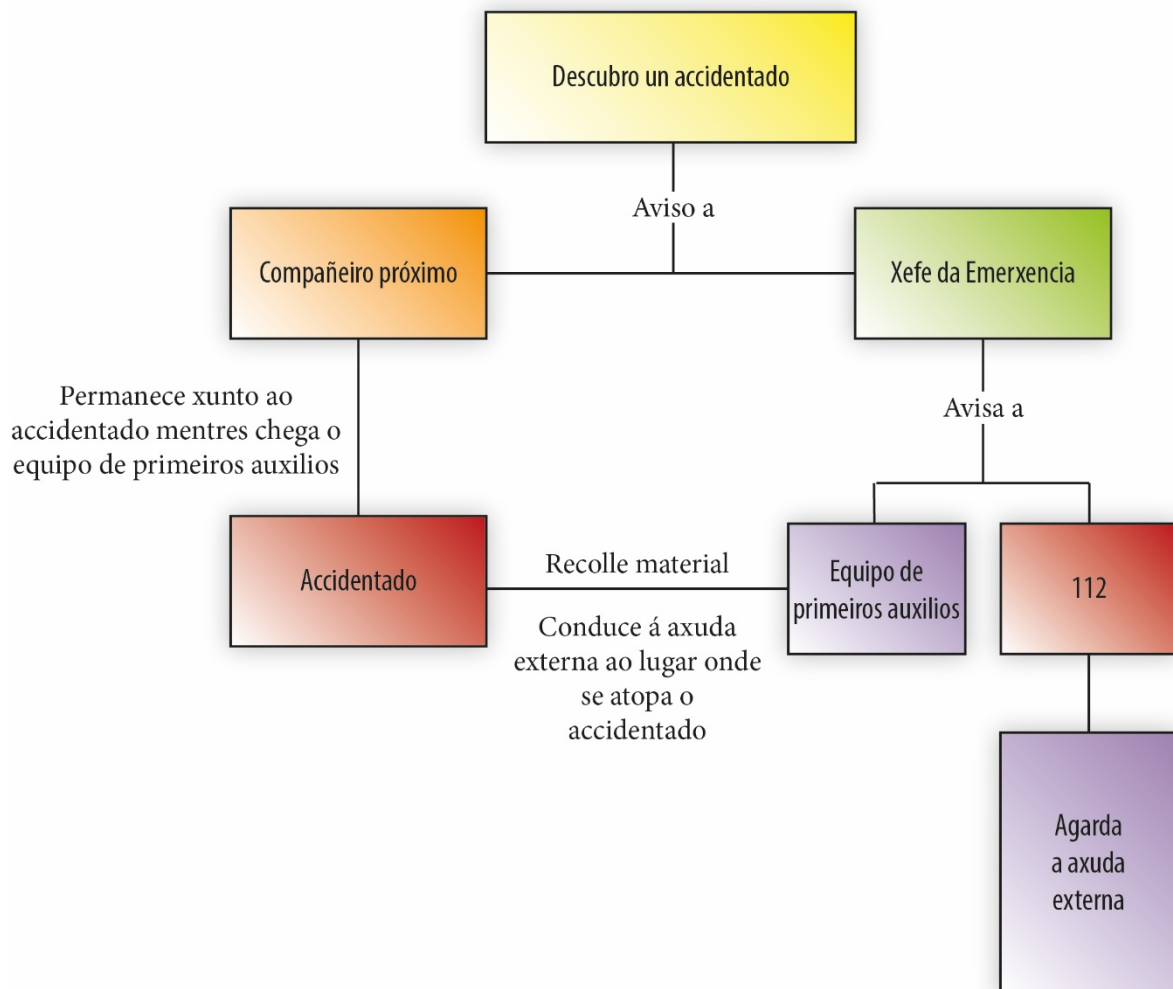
Descubro un accidentado

Aviso a

Compañeiro próximo

Xefe da Emerxencia

Permanece xunto ao accidentado mentres chega o equipo de primeiros auxilios

Avisa a

Accidentado

Recolle material

Conduce á axuda externa ao lugar onde se atopa o accidentado

Equipo de primeiros auxilios

112

Agarda a axuda externa